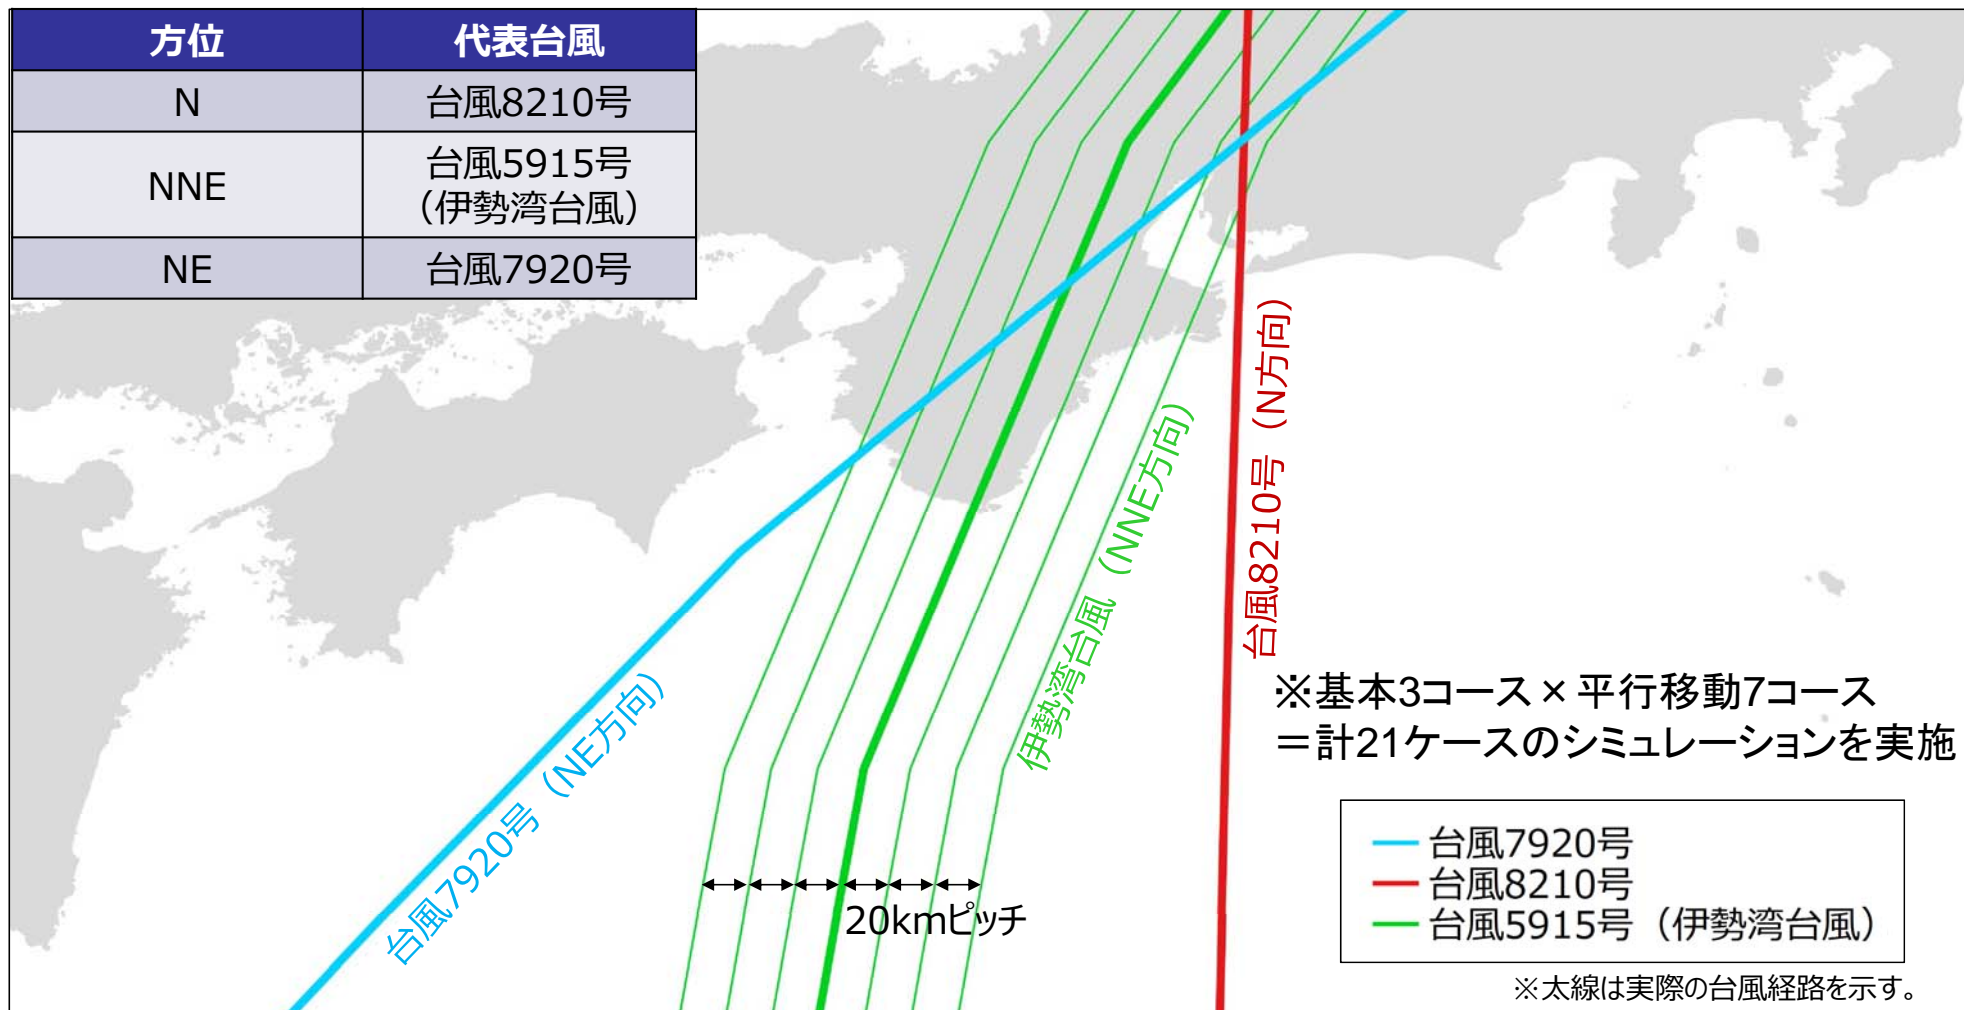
| 方位 | 代表台風 |
|---|---|
| N | 台風8210号 |
| NNE | 台風5915号（伊勢湾台風） |
| NE | 台風7920号 |

台風8210号（N方向）

伊勢湾台風（NNE方向）

台風7920号（NE方向）

※基本3コース×平行移動7コース ＝計21ケースのシミュレーションを実施

20kmピッチ

台風7920号
台風8210号
台風5915号（伊勢湾台風）

※太線は実際の台風経路を示す。